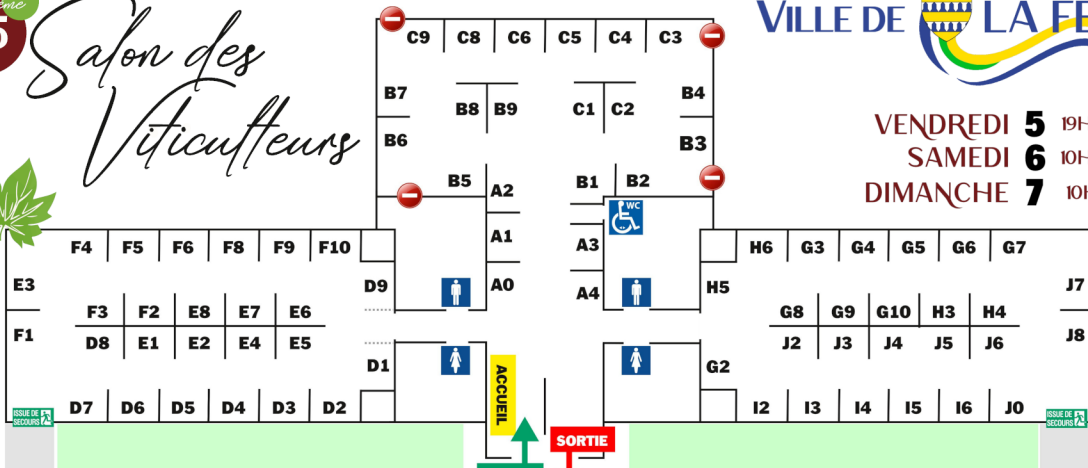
ème 5

Salon des Viticulteurs

VILLE DE LA FE

VENDREDI 5 19H
SAMEDI 6 10H
DIMANCHE 7 10H

C9 C8 C6 C5 C4 C3
B7 B8 B9 C1 C2 B4
B6 B3
B5 A2 B1 B2
WC
A1 A3
A0 A4
F4 F5 F6 F8 F9 F10
H6 G3 G4 G5 G6 G7
E3 D9 H5 J7
F3 F2 E8 E7 E6
G8 G9 G10 H3 H4
F1 D8 E1 E2 E4 E5
J2 J3 J4 J5 J6 J8
D1 G2
ACCUEIL
D7 D6 D5 D4 D3 D2
I2 I3 I4 I5 I6 J0
ISSUE DE SECOURS
SORTIE
ISSUE DE SECOURS